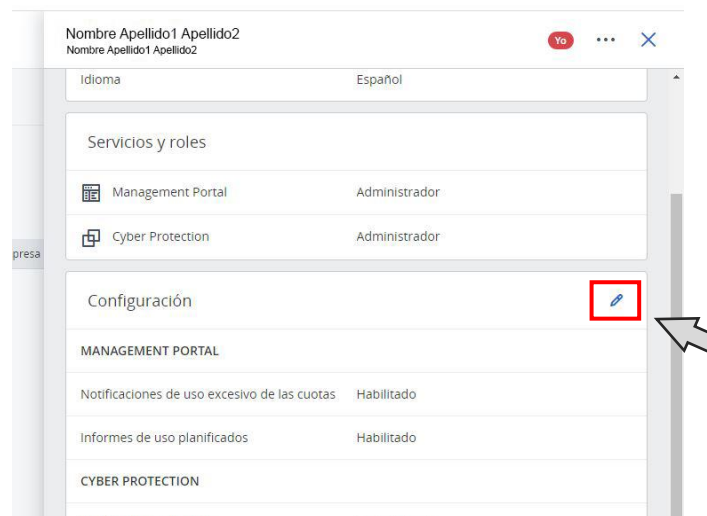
Nombre Apellido1 Apellido2
Nombre Apellido1 Apellido2

Yo

Idioma Español

Servicios y roles

Management Portal Administrador

Cyber Protection Administrador

presa

Configuración

MANAGEMENT PORTAL

Notificaciones de uso excesivo de las cuotas Habilitado

Informes de uso planificados Habilitado

CYBER PROTECTION